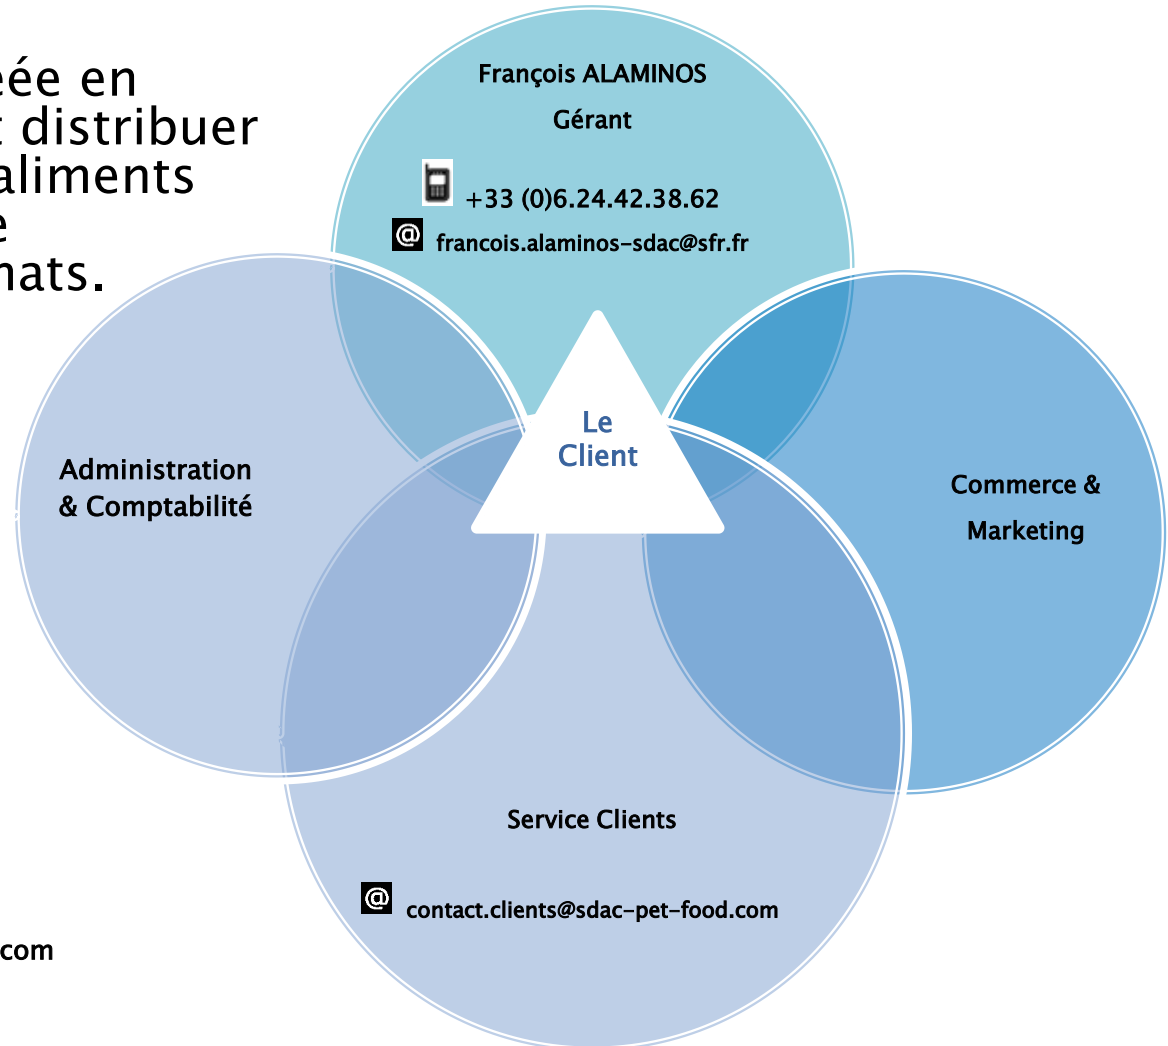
éée en
distribuer
aliments
e
nats.

com

François ALAMINOS
Gérant

+33 (0)6.24.42.38.62
@ francois.alaminos-sdac@sfr.fr

Le Client

Administration & Comptabilité

Commerce & Marketing

Service Clients

@ contact.clients@sdac-pet-food.com